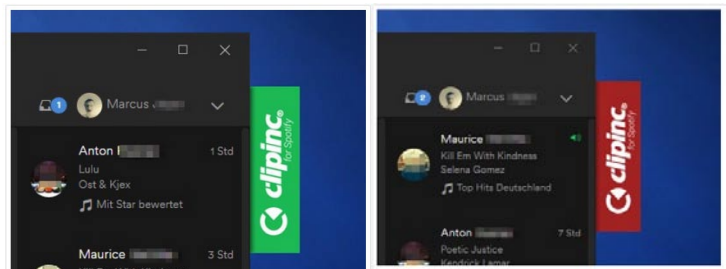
1 Marcus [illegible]

Anton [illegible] 1 Std
Lulu
Ost & Kjex
Mit Star bewertet

Maurice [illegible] 3 Std

clipinc for Spotify

2 Marcus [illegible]

Maurice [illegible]
Kill Em With Kindness
Selena Gomez
Top Hits Deutschland

Anton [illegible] 7 Std
Poetic Justice
Kendrick Lamar

clipinc for Spotify